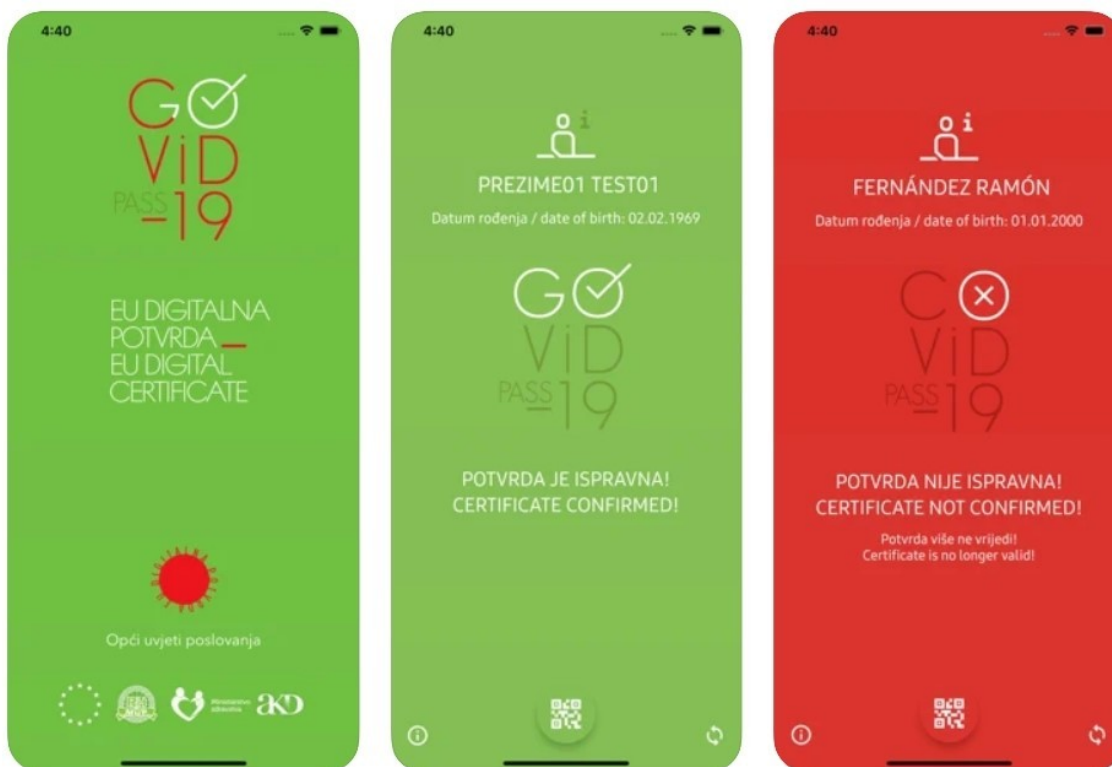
4:40

GO
ViD
PASS
-19

EU DIGITALNA POTVRDA
EU DIGITAL CERTIFICATE

Opći uvjeti poslovanja

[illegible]

4:40

PREZIME01 TEST01

Datum rođenja / date of birth: 02.02.1969

GO
ViD
PASS
-19

POTVRDA JE ISPRAVNA!
CERTIFICATE CONFIRMED!

4:40

FERNÁNDEZ RAMÓN

Datum rođenja / date of birth: 01.01.2000

CO
ViD
PASS
-19

POTVRDA NIJE ISPRAVNA!
CERTIFICATE NOT CONFIRMED!

Potvrda više ne vrijedi!
Certificate is no longer valid!